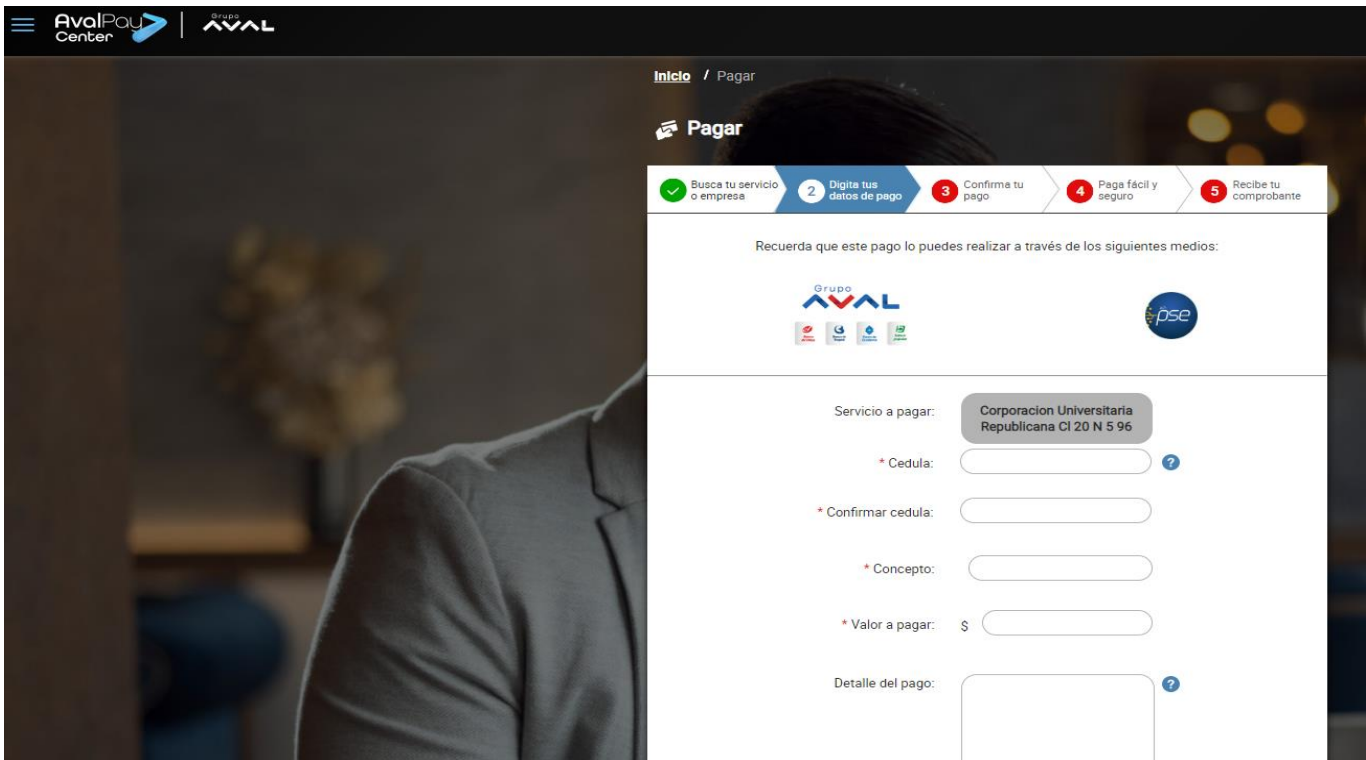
AvalPay Center | Grupo AVAL

Inicio / Pagar

Pagar

Busca tu servicio o empresa
2 Digita tus datos de pago
3 Confirma tu pago
4 Paga fácil y seguro
5 Recibe tu comprobante

Recuerda que este pago lo puedes realizar a través de los siguientes medios:

Grupo AVAL

pse

Servicio a pagar: Corporacion Universitaria Republicana Cl 20 N 5 96

* Cedula:

* Confirmar cedula:

* Concepto:

* Valor a pagar: $

Detalle del pago: